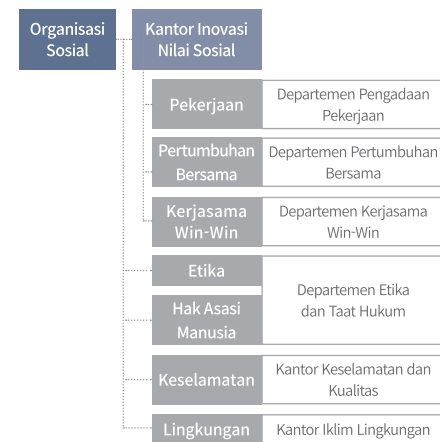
Organisasi Sosial

Kantor Inovasi Nilai Sosial

Pekerjaan

Departemen Pengadaan Pekerjaan

Pertumbuhan Bersama

Departemen Pertumbuhan Bersama

Kerjasama Win-Win

Departemen Kerjasama Win-Win

Etika

Hak Asasi Manusia

Departemen Etika dan Taat Hukum

Keselamatan

Kantor Keselamatan dan Kualitas

Lingkungan

Kantor Iklim Lingkungan